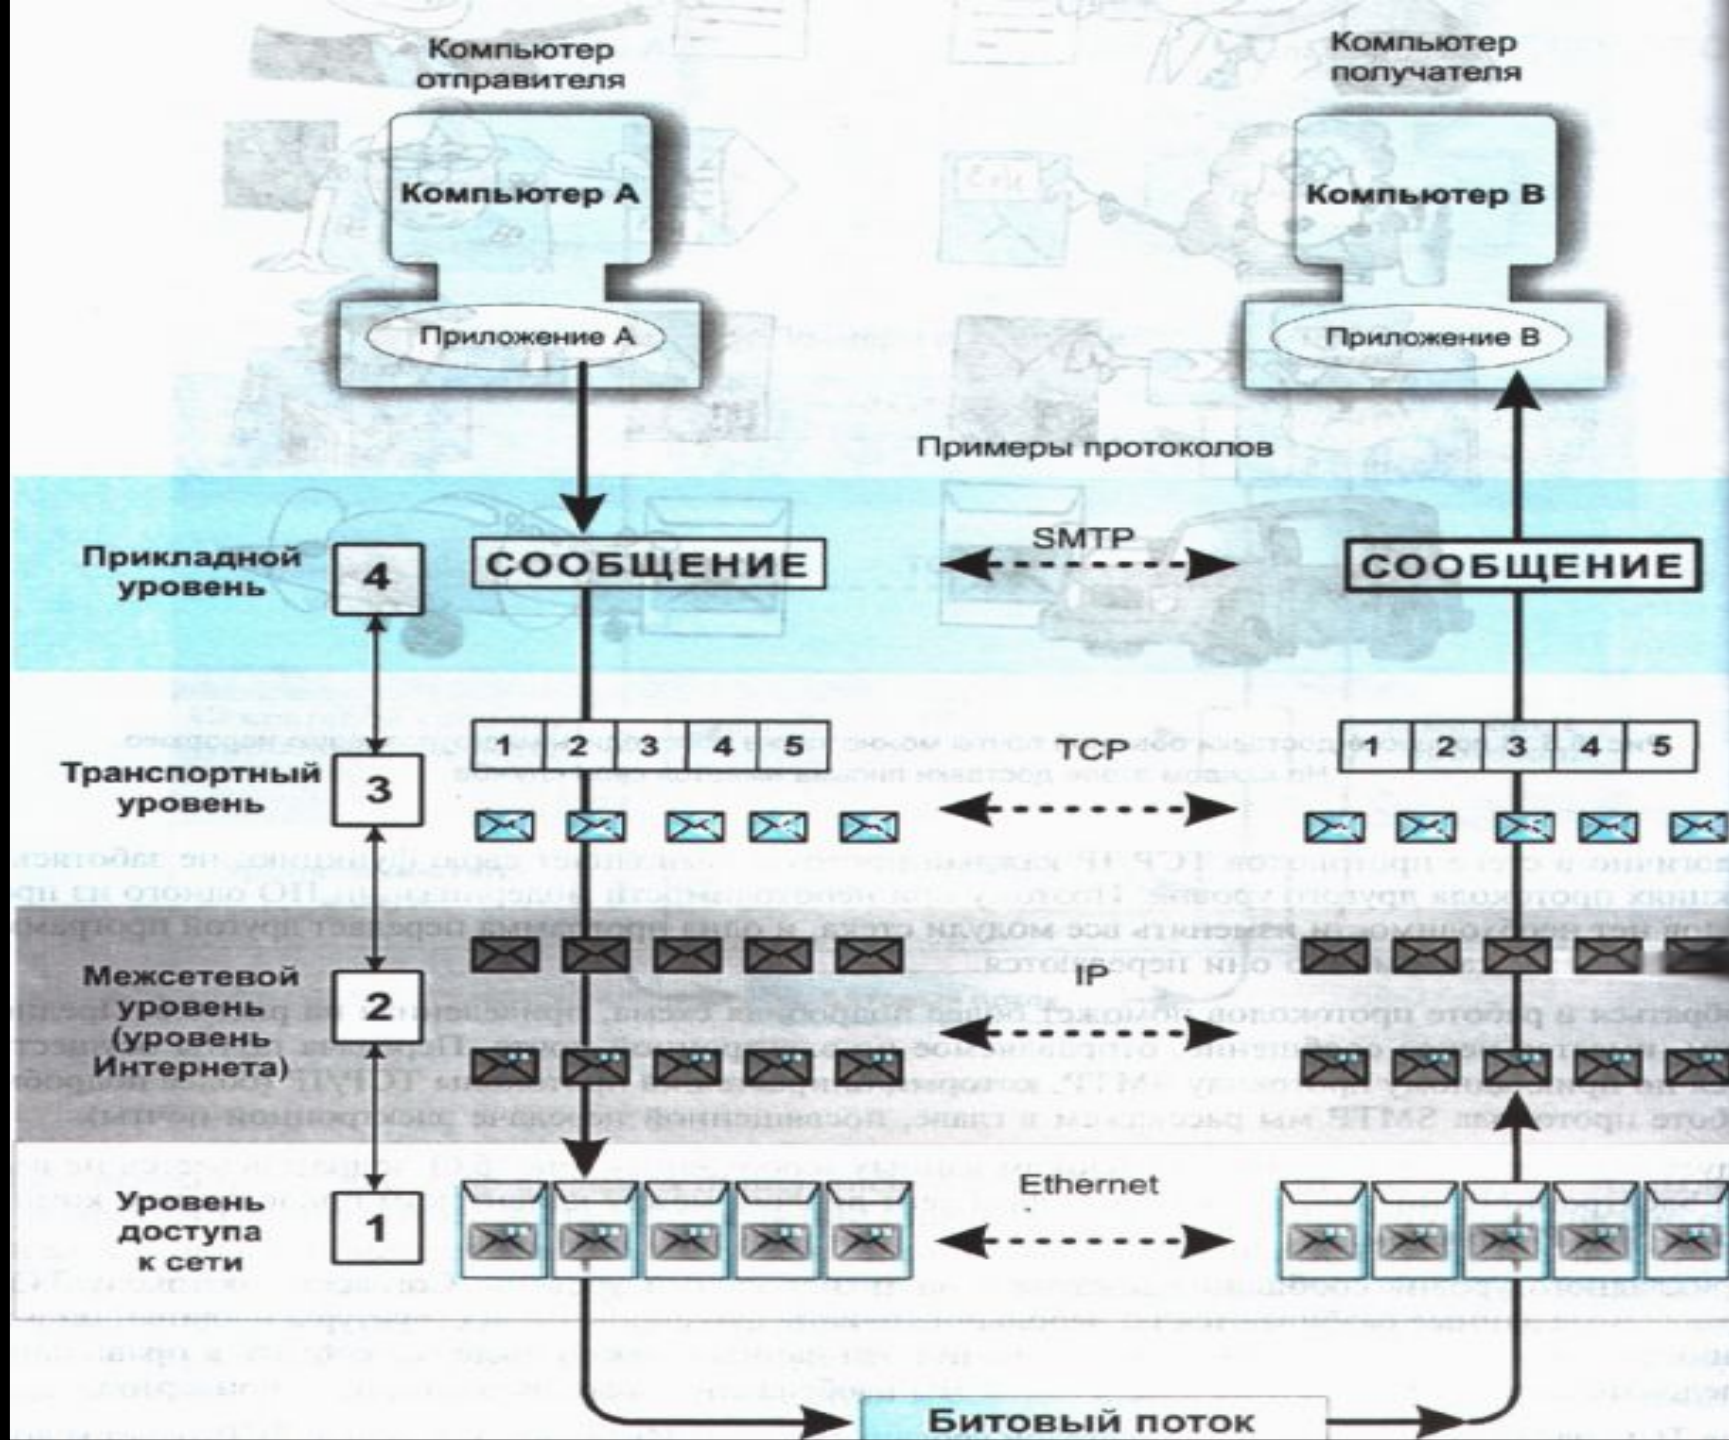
Компьютер отправителя

Компьютер получателя

Компьютер А

Компьютер В

Приложение А

Приложение В

Примеры протоколов

Прикладной уровень

4

СООБЩЕНИЕ

SMTP

СООБЩЕНИЕ

1 2 3 4 5

TCP

1 2 3 4 5

Транспортный уровень

3

Межсетевой уровень (уровень Интернета)

2

IP

Уровень доступа к сети

1

Ethernet

Битовый поток